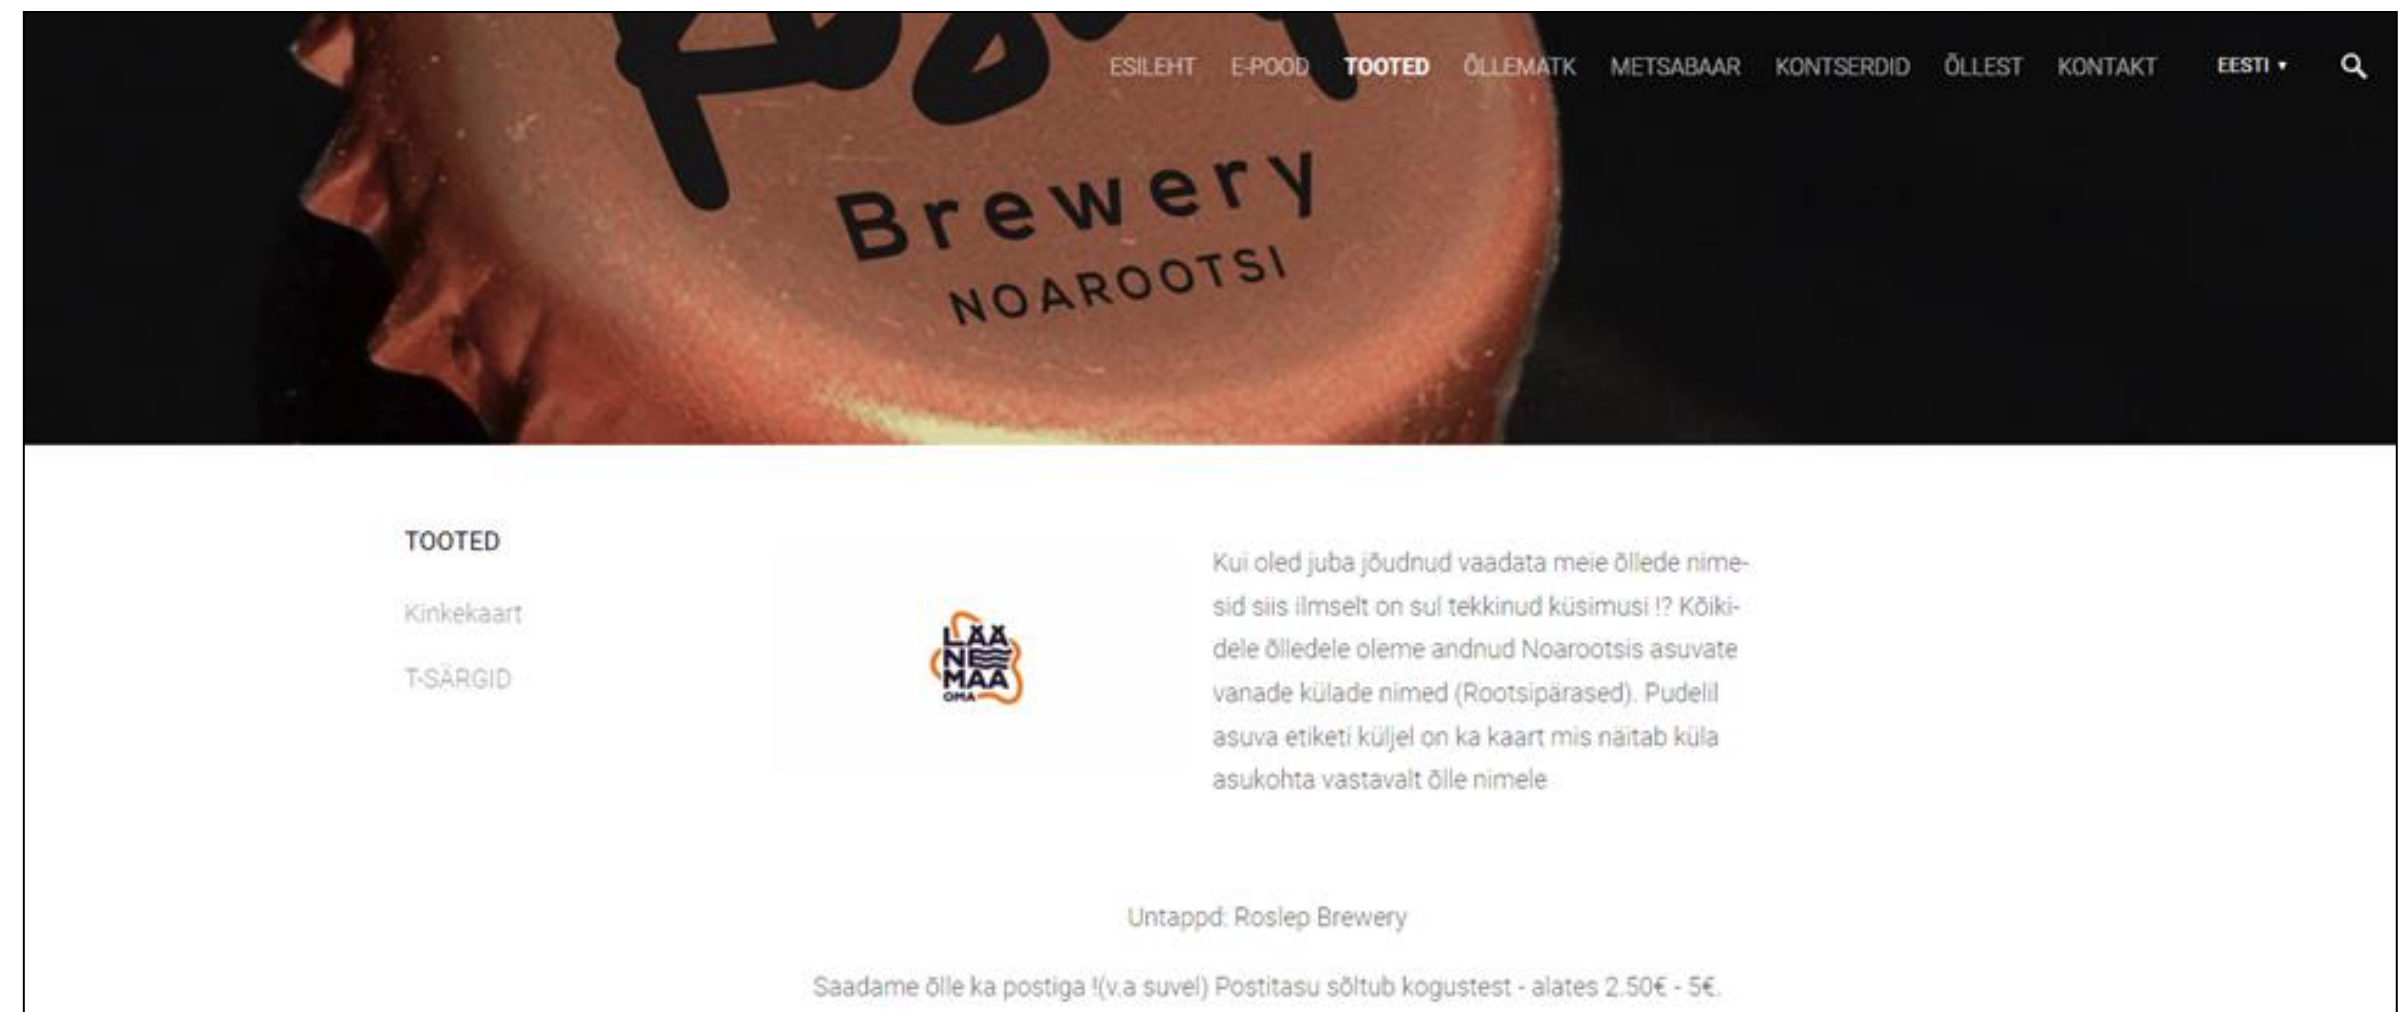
ESILEHT E-POOD TOOTED ÕLLEMATK METSABAAR KONTSERDID ÕLLEST KONTAKT EESTI ▾

Brewery
NOAROOTSI

TOOTED

Kinkekaart

T-SÄRGID

LÄÄNEMAA OMA

Kui oled juba jõudnud vaadata meie õllede nimesid siis ilmselt on sul tekkinud küsimusi !? Kõikidele õlledele oleme andnud Noarootsis asuvate vanade külade nimed (Rootsipärased). Pudelil asuva etiketi küljel on ka kaart mis näitab küla asukohta vastavalt õlle nimele

Untappd: Roslep Brewery

Saadame õlle ka postiga !(v.a suvel) Postitasu sõltub kogustest - alates 2.50€ - 5€.